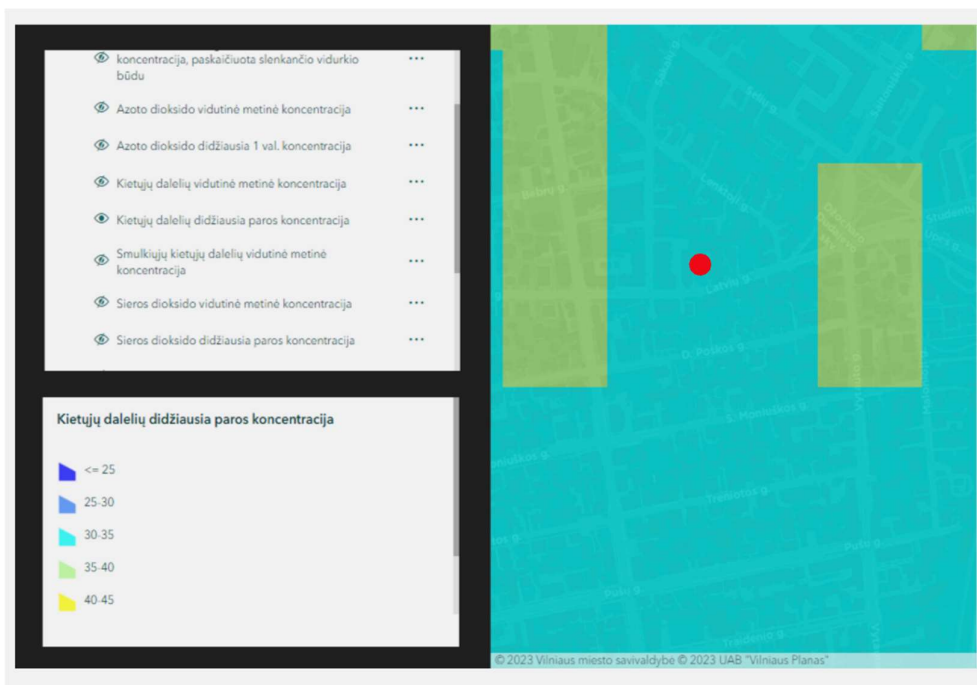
koncentracija, paskaičiuota slenkančio vidurkio būdu ···

Azoto dioksido vidutinė metinė koncentracija ···

Azoto dioksido didžiausia 1 val. koncentracija ···

Kietųjų dalelių vidutinė metinė koncentracija ···

Kietųjų dalelių didžiausia paros koncentracija ···

Smulkiųjų kietųjų dalelių vidutinė metinė koncentracija ···

Sieros dioksido vidutinė metinė koncentracija ···

Sieros dioksido didžiausia paros koncentracija ···

Kietųjų dalelių didžiausia paros koncentracija

<= 25

25-30

30-35

35-40

40-45

Šeimyniškių g.

Sodų g.

Lenktoji g.

Bebrų g.

Latvių g.

D. Poškos g.

Studentų g.

Lvovo g.

Žalgirio g.

L. Moniuškos g.

Trinapolio g.

Tuskulėnų g.

Puškino g.

Trakų g.

Trečioji g.

© 2023 Vilniaus miesto savivaldybė © 2023 UAB "Vilniaus Planas"